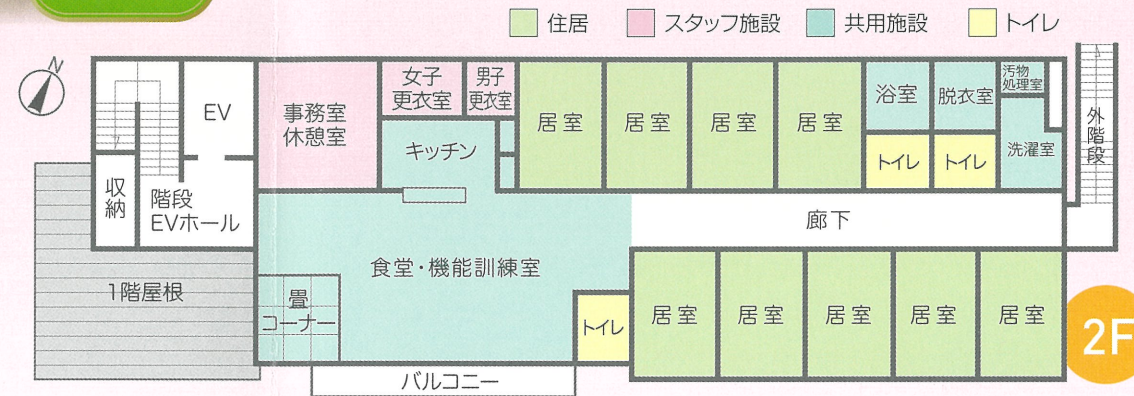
住居 スタッフ施設 共用施設 トイレ

N

EV

事務室
休憩室

女子
更衣室

男子
更衣室

居室 居室 居室 居室

浴室 脱衣室

汚物
処理室

外階段

キッチン

トイレ トイレ

洗濯室

収納

階段
EVホール

廊下

食堂・機能訓練室

1階屋根

畳
コーナー

トイレ

居室 居室 居室 居室 居室

2F

バルコニー